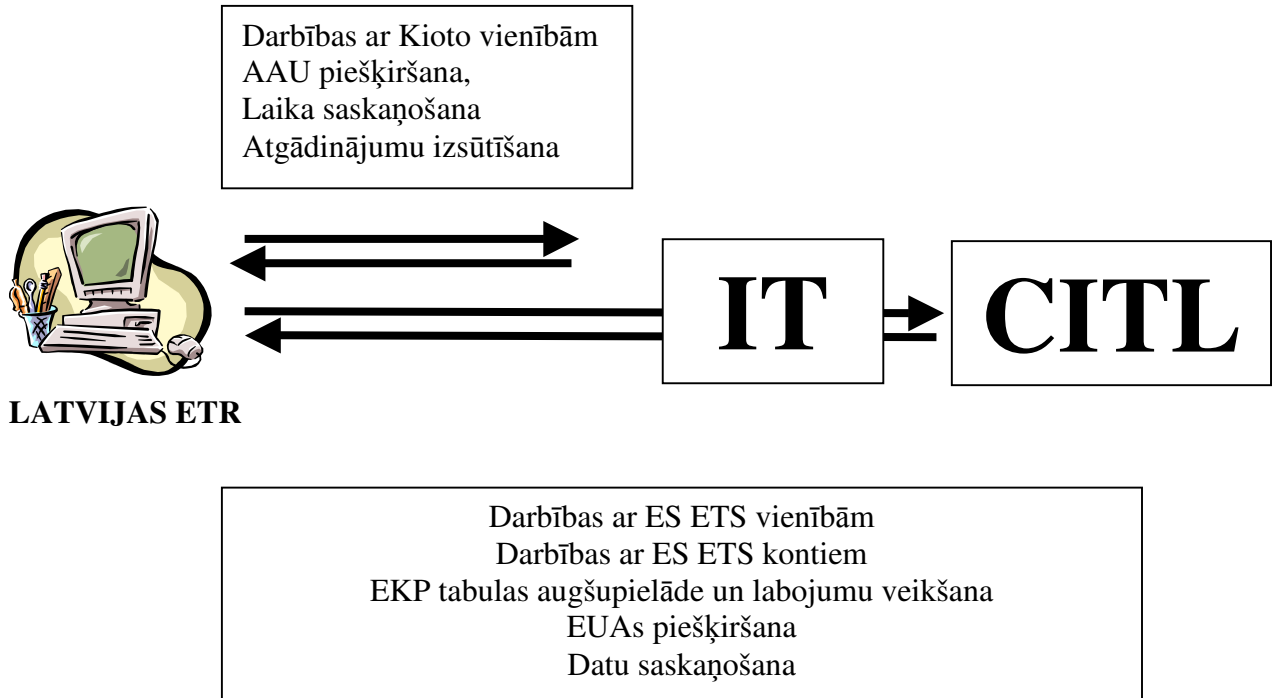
Darbības ar Kioto vienībām
AAU piešķiršana,
Laika saskaņošana
Atgādinājumu izsūtīšana

IT

CITL

LATVIJAS ETR

Darbības ar ES ETS vienībām
Darbības ar ES ETS kontiem
EKP tabulas augšupielāde un labojumu veikšana
EUAs piešķiršana
Datu saskaņošana